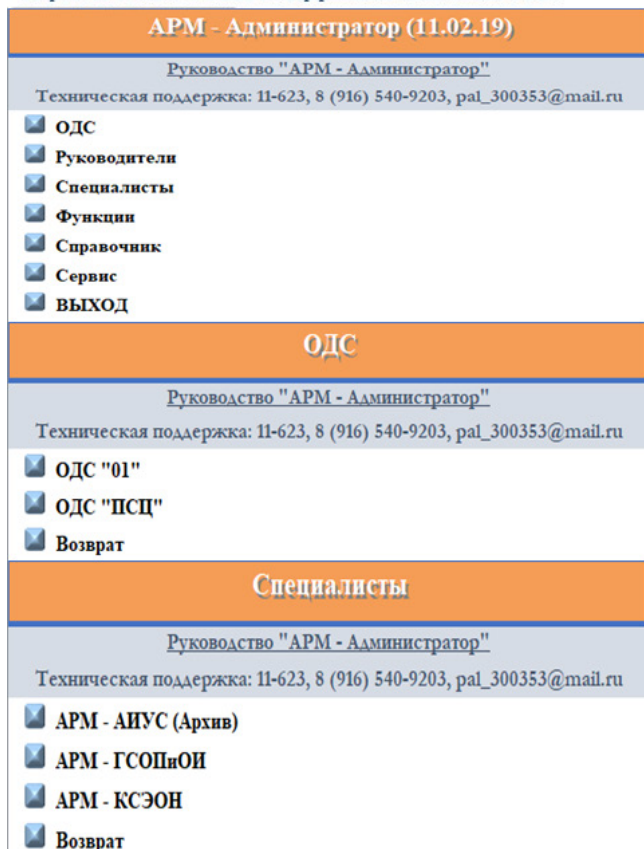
АРМ - Администратор (11.02.19)

Руководство "АРМ - Администратор"

Техническая поддержка: 11-623, 8 (916) 540-9203, pal_300353@mail.ru

ОДС
Руководители
Специалисты
Функции
Справочник
Сервис
ВЫХОД

ОДС

Руководство "АРМ - Администратор"

Техническая поддержка: 11-623, 8 (916) 540-9203, pal_300353@mail.ru

ОДС "01"
ОДС "ПСЦ"
Возврат

Специалисты

Руководство "АРМ - Администратор"

Техническая поддержка: 11-623, 8 (916) 540-9203, pal_300353@mail.ru

АРМ - АИУС (Архив)
АРМ - ГСОПиОИ
АРМ - КСЭОН
Возврат